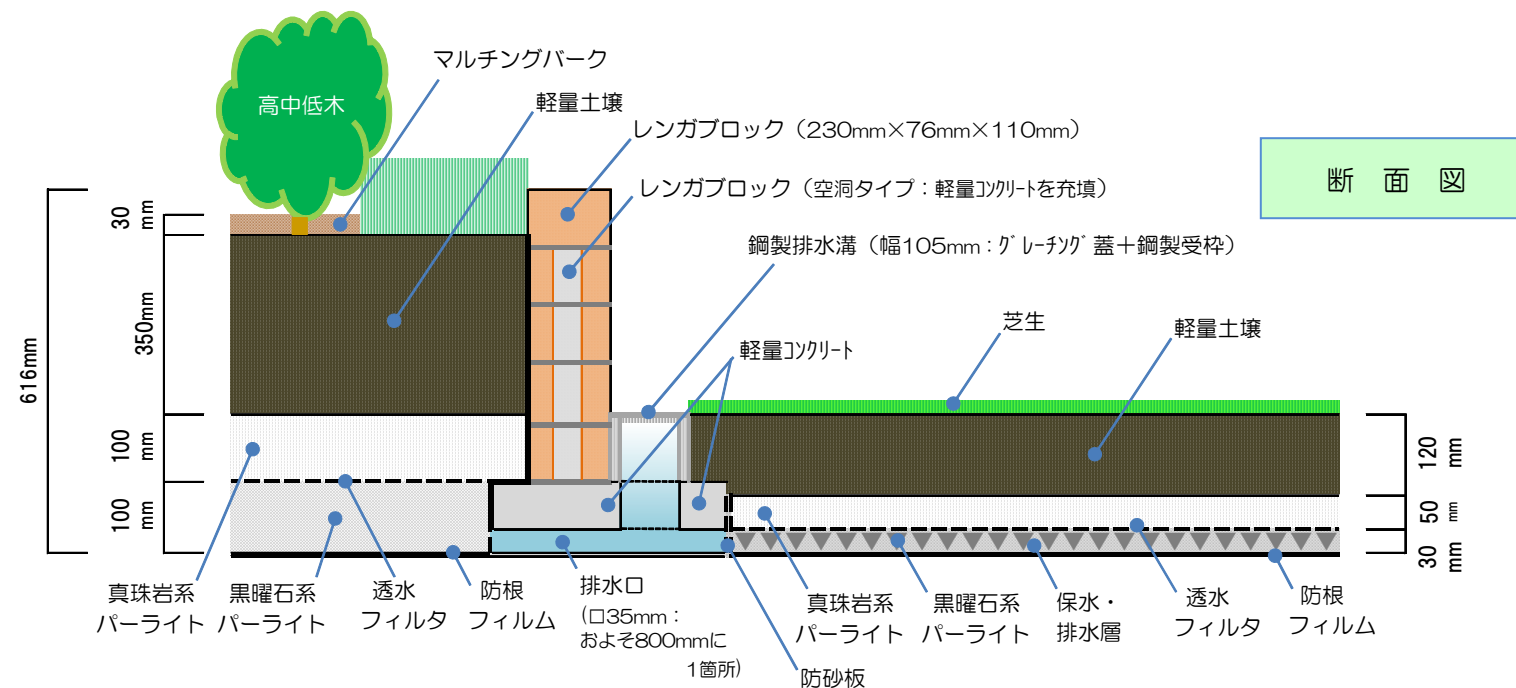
断 面 図

高中低木

マルチングバーク

軽量土壌

レンガブロック（230mm×76mm×110mm）

レンガブロック（空洞タイプ：軽量ｺﾝｸﾘｰﾄを充填）

鋼製排水溝（幅105mm：ｸﾞﾚｰﾁﾝｸﾞ蓋＋鋼製受枠）

芝生

軽量土壌

軽量ｺﾝｸﾘｰﾄ

616mm

30 mm

350mm

100 mm

100 mm

120 mm

50 mm

30 mm

真珠岩系 パーライト

黒曜石系 パーライト

透水 フィルタ

防根 フィルム

排水口 (□35mm：およそ800mmに1箇所)

防砂板

真珠岩系 パーライト

黒曜石系 パーライト

保水・排水層

透水 フィルタ

防根 フィルム